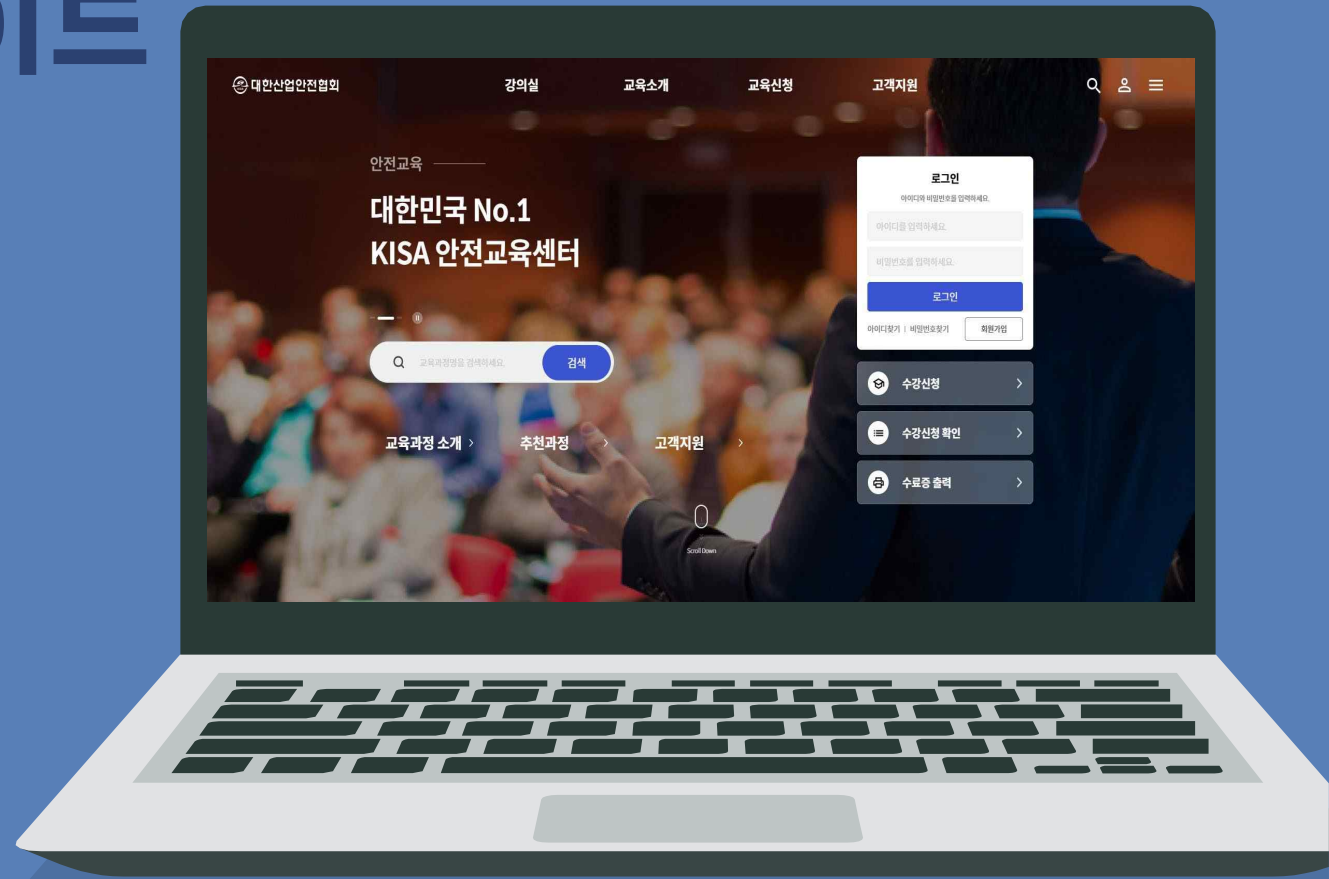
이트

대한산업안전협회

강의실 교육소개 교육신청 고객지원

안전교육

대한민국 No.1
KISA 안전교육센터

교육과정명을 검색하세요.
검색

교육과정 소개 > 추천과정 > 고객지원 >

Scroll Down

로그인
아이디와 비밀번호를 입력하세요.
아이디를 입력하세요.
비밀번호를 입력하세요.
로그인
아이디찾기 | 비밀번호찾기
회원가입

수강신청 >
수강신청 확인 >
수료증 출력 >